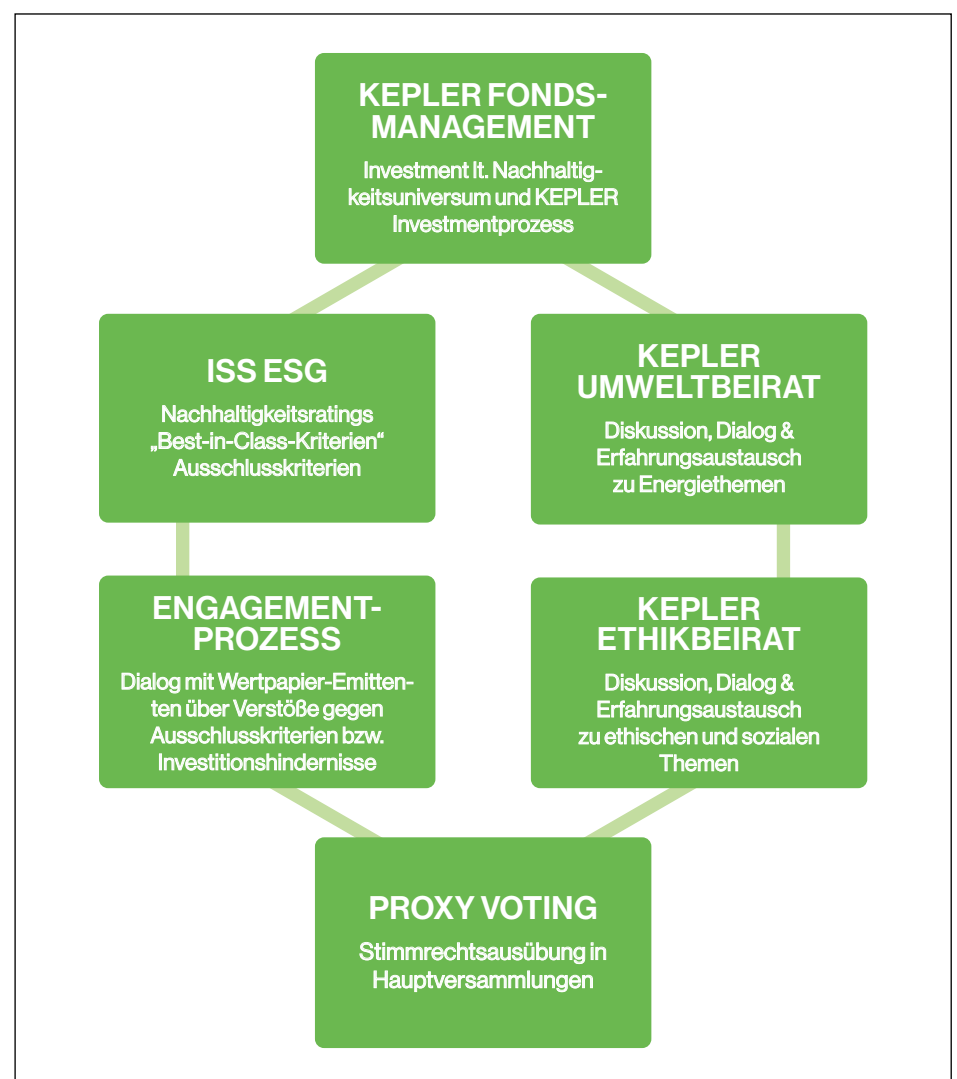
KEPLER FONDS-MANAGEMENT

Investment lt. Nachhaltigkeitsuniversum und KEPLER Investmentprozess

ISS ESG

Nachhaltigkeitsratings „Best-in-Class-Kriterien" Ausschlusskriterien

KEPLER UMWELTBEIRAT

Diskussion, Dialog & Erfahrungsaustausch zu Energiethemen

ENGAGEMENT-PROZESS

Dialog mit Wertpapier-Emittenten über Verstöße gegen Ausschlusskriterien bzw. Investitionshindernisse

KEPLER ETHIKBEIRAT

Diskussion, Dialog & Erfahrungsaustausch zu ethischen und sozialen Themen

PROXY VOTING

Stimmrechtsausübung in Hauptversammlungen